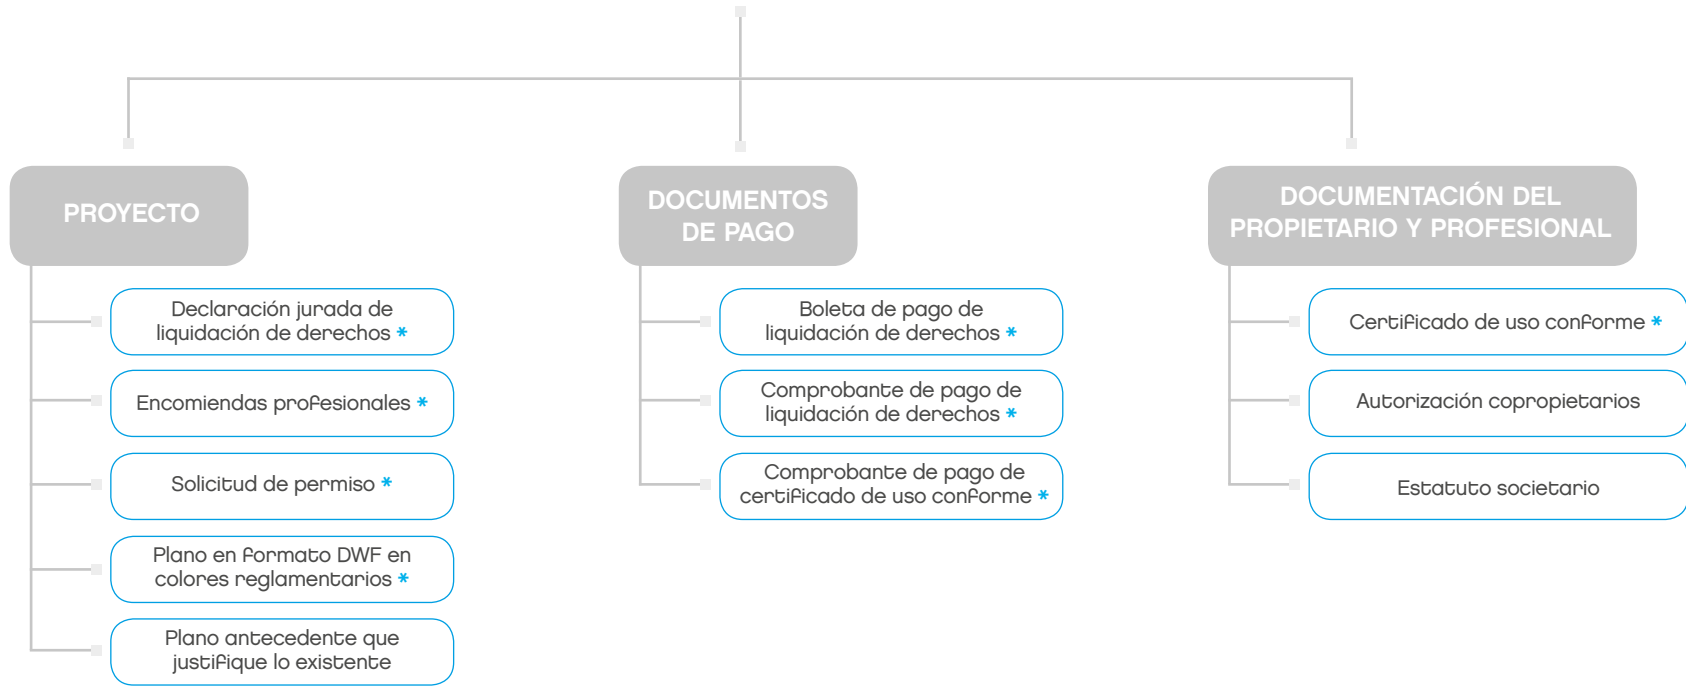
PROYECTO

Declaración jurada de liquidación de derechos *

Encomiendas profesionales *

Solicitud de permiso *

Plano en formato DWF en colores reglamentarios *

Plano antecedente que justifique lo existente

DOCUMENTOS DE PAGO

Boleta de pago de liquidación de derechos *

Comprobante de pago de liquidación de derechos *

Comprobante de pago de certificado de uso conforme *

DOCUMENTACIÓN DEL PROPIETARIO Y PROFESIONAL

Certificado de uso conforme *

Autorización copropietarios

Estatuto societario